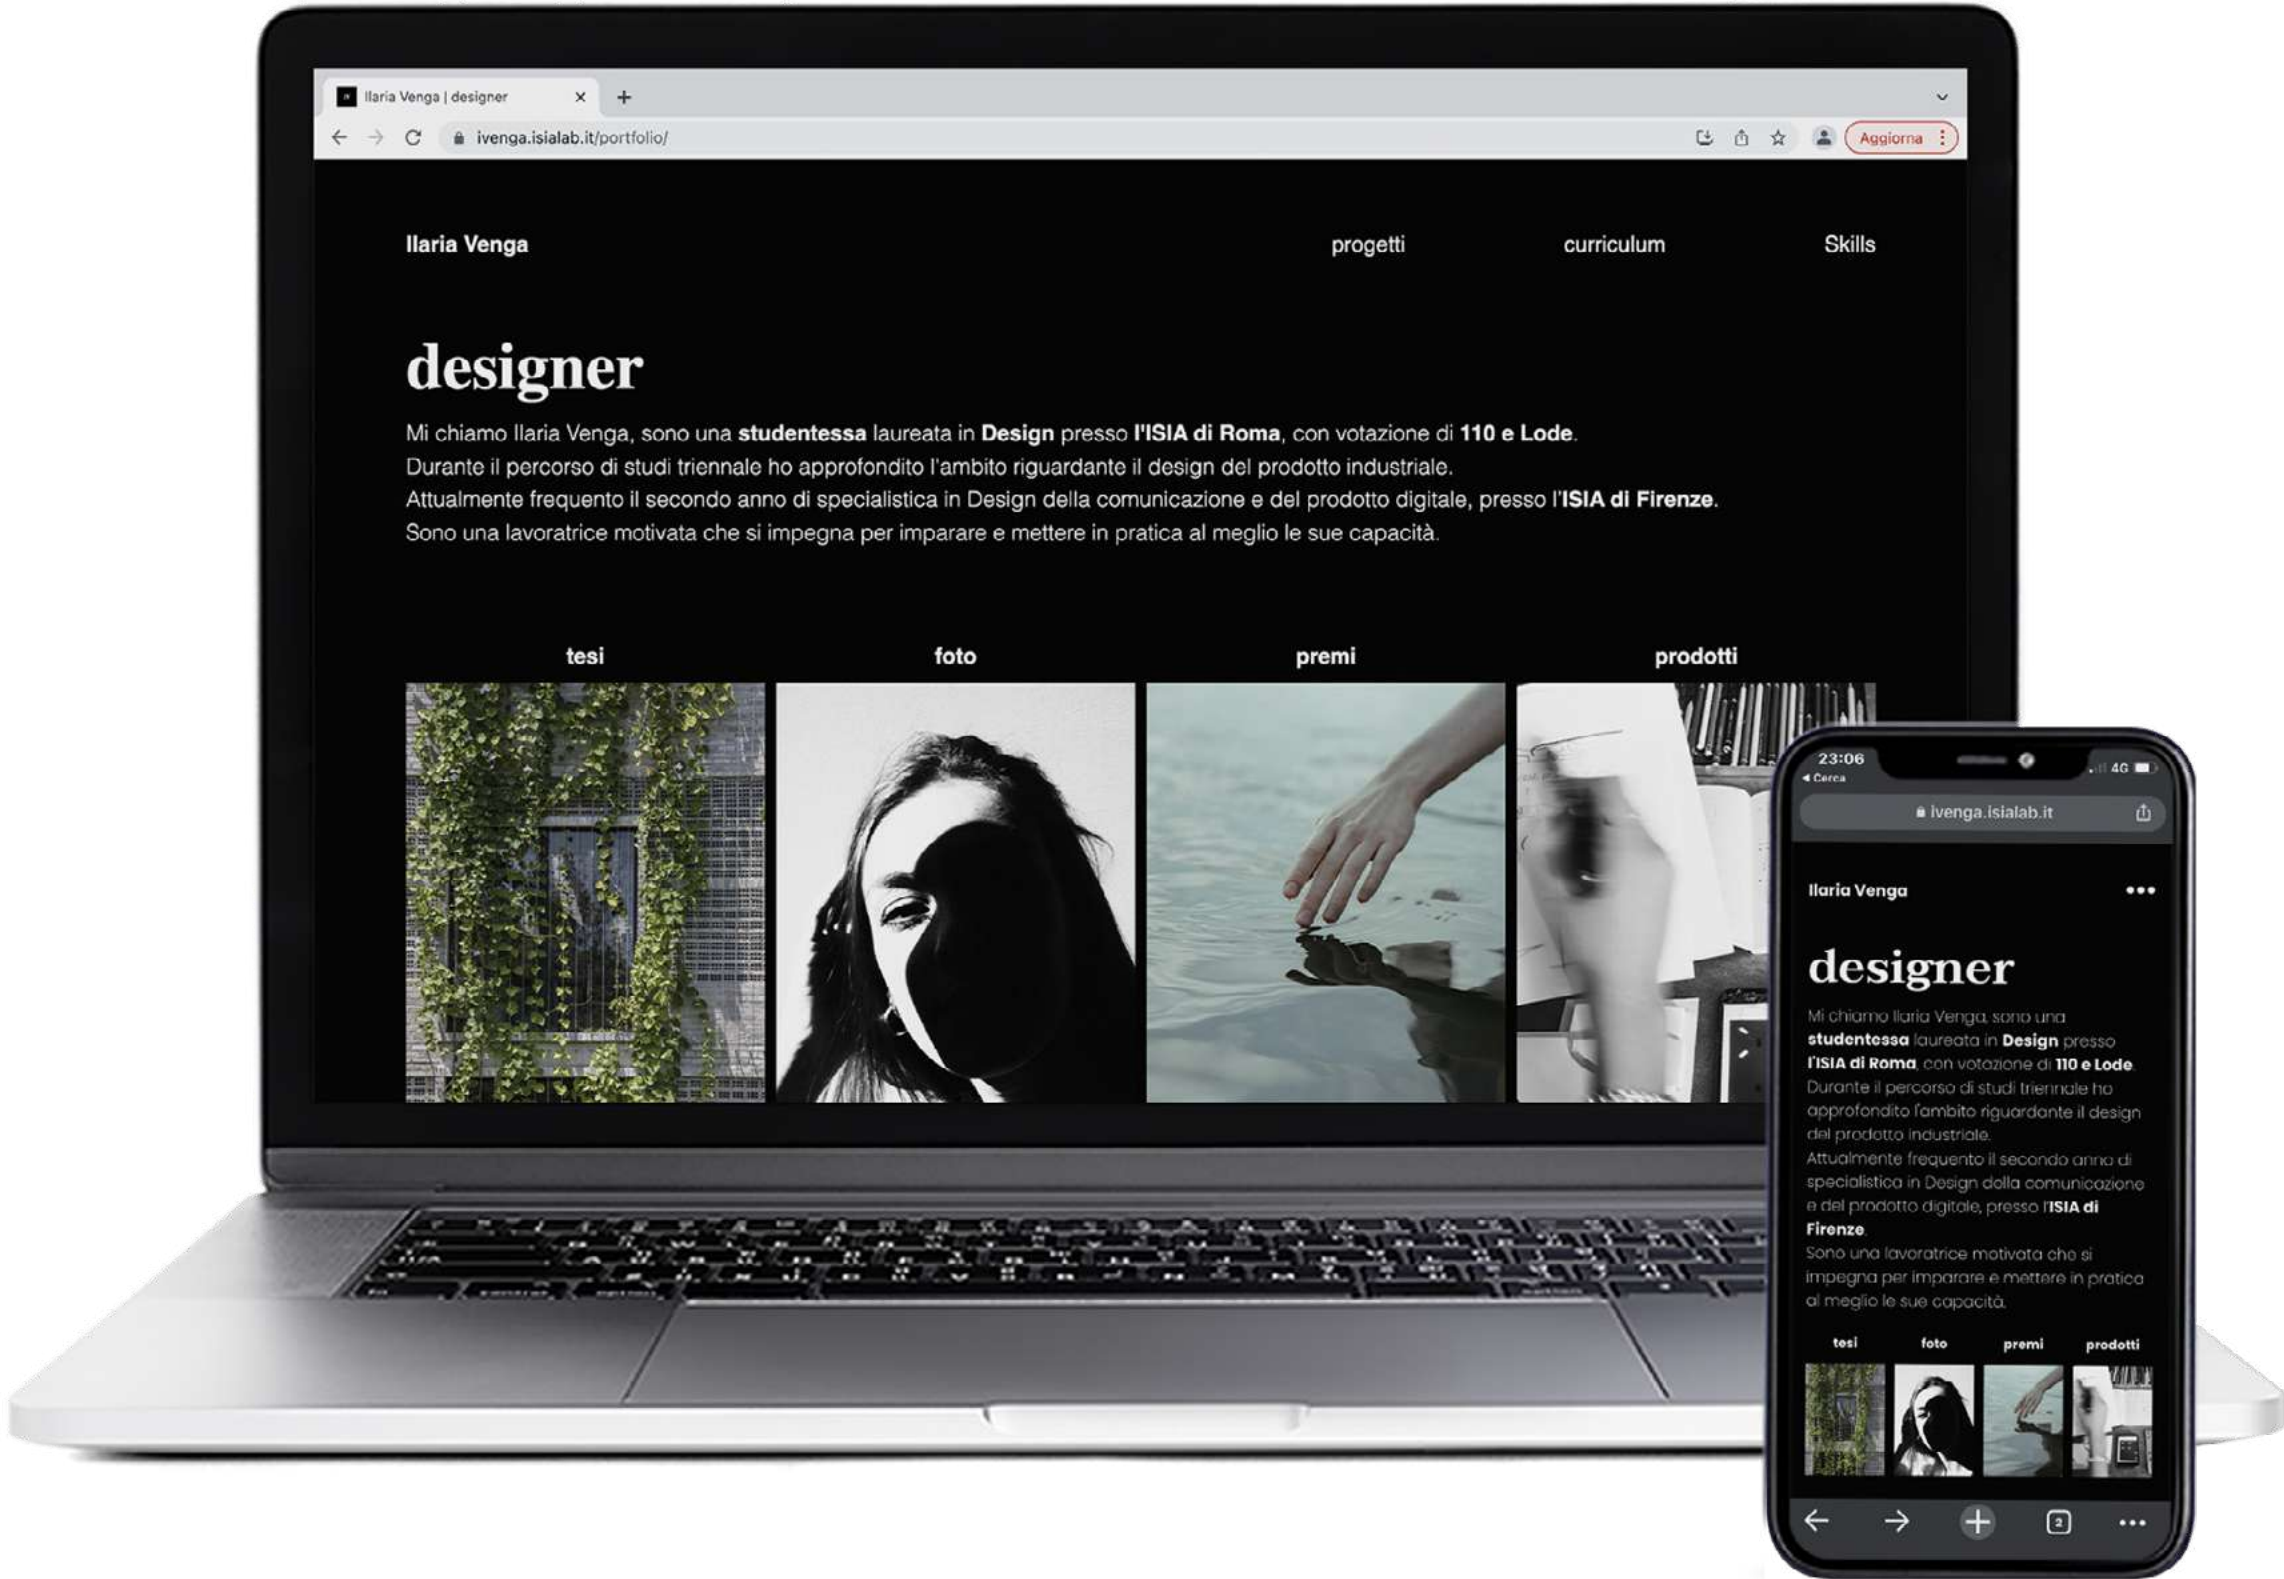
Ilaria Venga | designer ×

ivenga.isialab.it/portfolio/

Aggiorna

Ilaria Venga

progetti

curriculum

Skills

designer

Mi chiamo Ilaria Venga, sono una studentessa laureata in Design presso l'ISIA di Roma, con votazione di 110 e Lode.
Durante il percorso di studi triennale ho approfondito l'ambito riguardante il design del prodotto industriale.
Attualmente frequento il secondo anno di specialistica in Design della comunicazione e del prodotto digitale, presso l'ISIA di Firenze.
Sono una lavoratrice motivata che si impegna per imparare e mettere in pratica al meglio le sue capacità.

tesi

foto

premi

prodotti

23:06
◂ Cerca
4G

ivenga.isialab.it

Ilaria Venga

designer

Mi chiamo Ilaria Venga, sono una studentessa laureata in Design presso l'ISIA di Roma, con votazione di 110 e Lode.
Durante il percorso di studi triennale ho approfondito l'ambito riguardante il design del prodotto industriale.
Attualmente frequento il secondo anno di specialistica in Design della comunicazione e del prodotto digitale, presso l'ISIA di Firenze.
Sono una lavoratrice motivata che si impegna per imparare e mettere in pratica al meglio le sue capacità.

tesi

foto

premi

prodotti

2